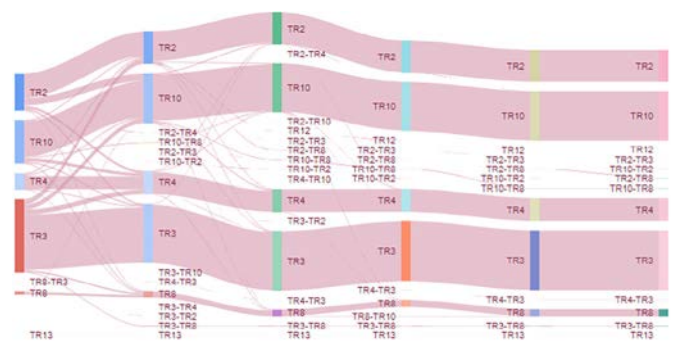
TR2
TR10
TR4
TR3
TR8-TR3
TR8
TR13

TR2
TR10
TR2-TR4
TR10-TR8
TR2-TR3
TR10-TR2
TR4
TR3
TR3-TR10
TR4-TR3
TR8
TR3-TR4
TR3-TR2
TR3-TR8
TR13

TR2
TR2-TR4
TR10
TR2-TR10
TR12
TR2-TR3
TR2-TR8
TR10-TR8
TR10-TR2
TR4-TR10
TR4
TR3-TR2
TR3
TR4-TR3
TR8
TR3-TR8
TR13

TR2
TR10
TR12
TR2-TR3
TR2-TR8
TR10-TR8
TR10-TR2
TR4
TR3
TR4-TR3
TR8
TR8-TR10
TR3-TR8
TR13

TR2
TR10
TR12
TR2-TR3
TR10-TR2
TR2-TR8
TR10-TR8
TR4
TR3
TR4-TR3
TR8
TR3-TR8
TR13

TR2
TR10
TR12
TR2-TR3
TR10-TR2
TR2-TR8
TR10-TR8
TR4
TR3
TR4-TR3
TR8
TR3-TR8
TR13